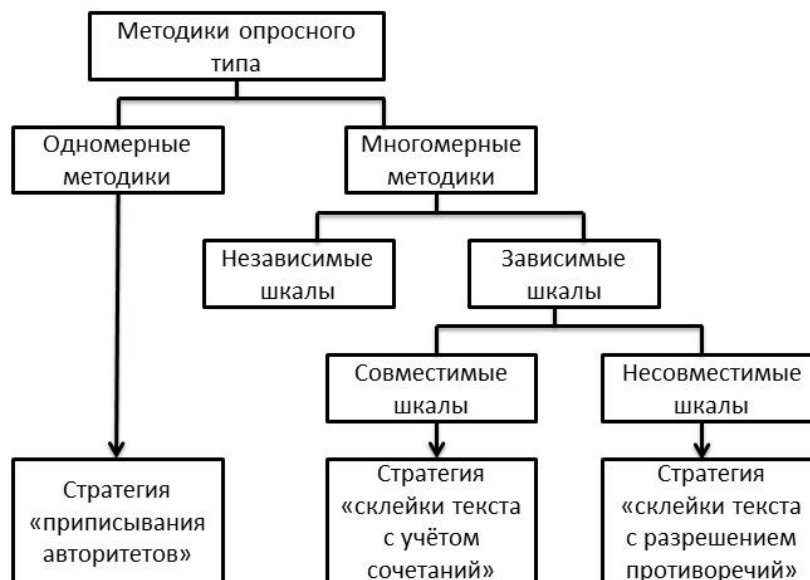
Методики опросного типа

Одномерные методики

Многомерные методики

Независимые шкалы

Зависимые шкалы

Совместимые шкалы

Несовместимые шкалы

Стратегия «приписывания авторитетов»

Стратегия «склейки текста с учётом сочетаний»

Стратегия «склейки текста с разрешением противоречий»